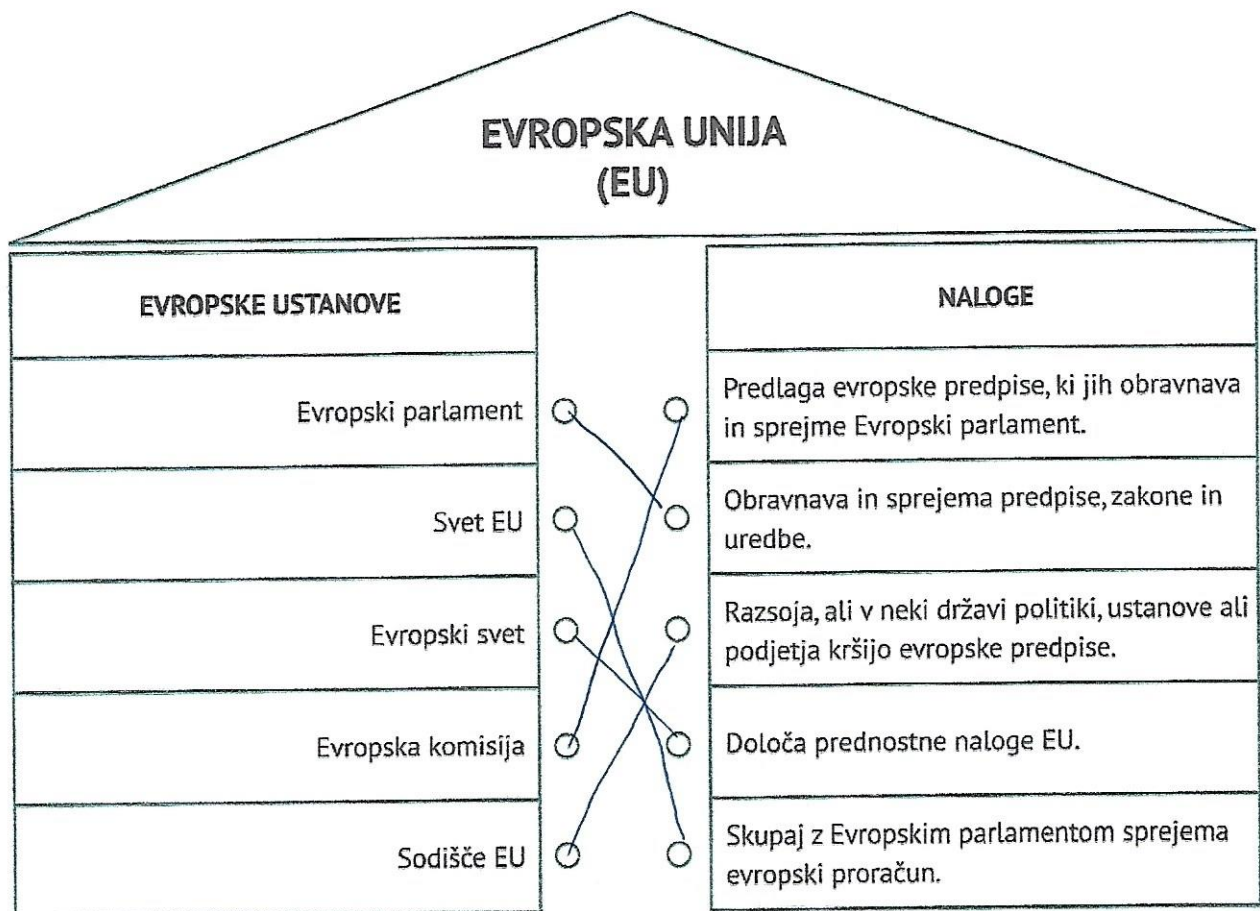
EVROPSKA UNIJA
(EU)

| EVROPSKE USTANOVE | NALOGE |
|---|---|
| Evropski parlament | Predlaga evropske predpise, ki jih obravnava in sprejme Evropski parlament. |
| Svet EU | Obravnava in sprejema predpise, zakone in uredbe. |
| Evropski svet | Razsoja, ali v neki državi politiki, ustanove ali podjetja kršijo evropske predpise. |
| Evropska komisija | Določa prednostne naloge EU. |
| Sodišče EU | Skupaj z Evropskim parlamentom sprejema evropski proračun. |